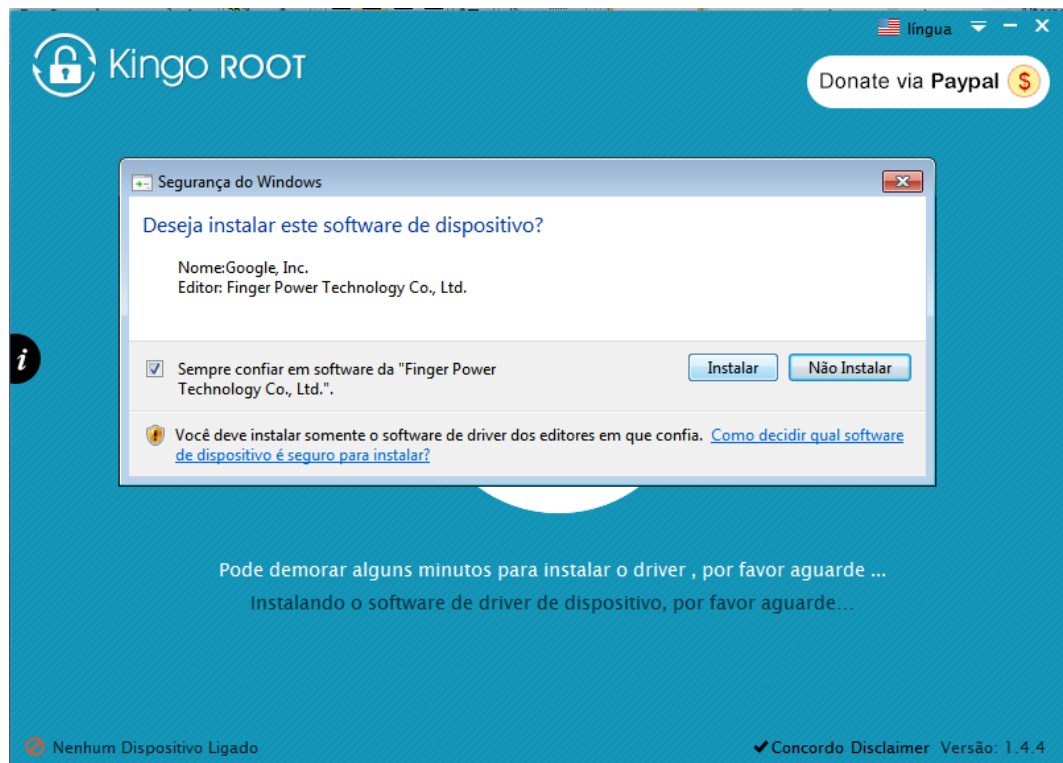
língua

Kingo ROOT

Donate via Paypal $

Segurança do Windows

Deseja instalar este software de dispositivo?

Nome:Google, Inc.
Editor: Finger Power Technology Co., Ltd.

Sempre confiar em software da "Finger Power Technology Co., Ltd.".

Instalar

Não Instalar

Você deve instalar somente o software de driver dos editores em que confia. Como decidir qual software de dispositivo é seguro para instalar?

i

Pode demorar alguns minutos para instalar o driver , por favor aguarde ...

Instalando o software de driver de dispositivo, por favor aguarde...

Nenhum Dispositivo Ligado

✔Concordo Disclaimer Versão: 1.4.4